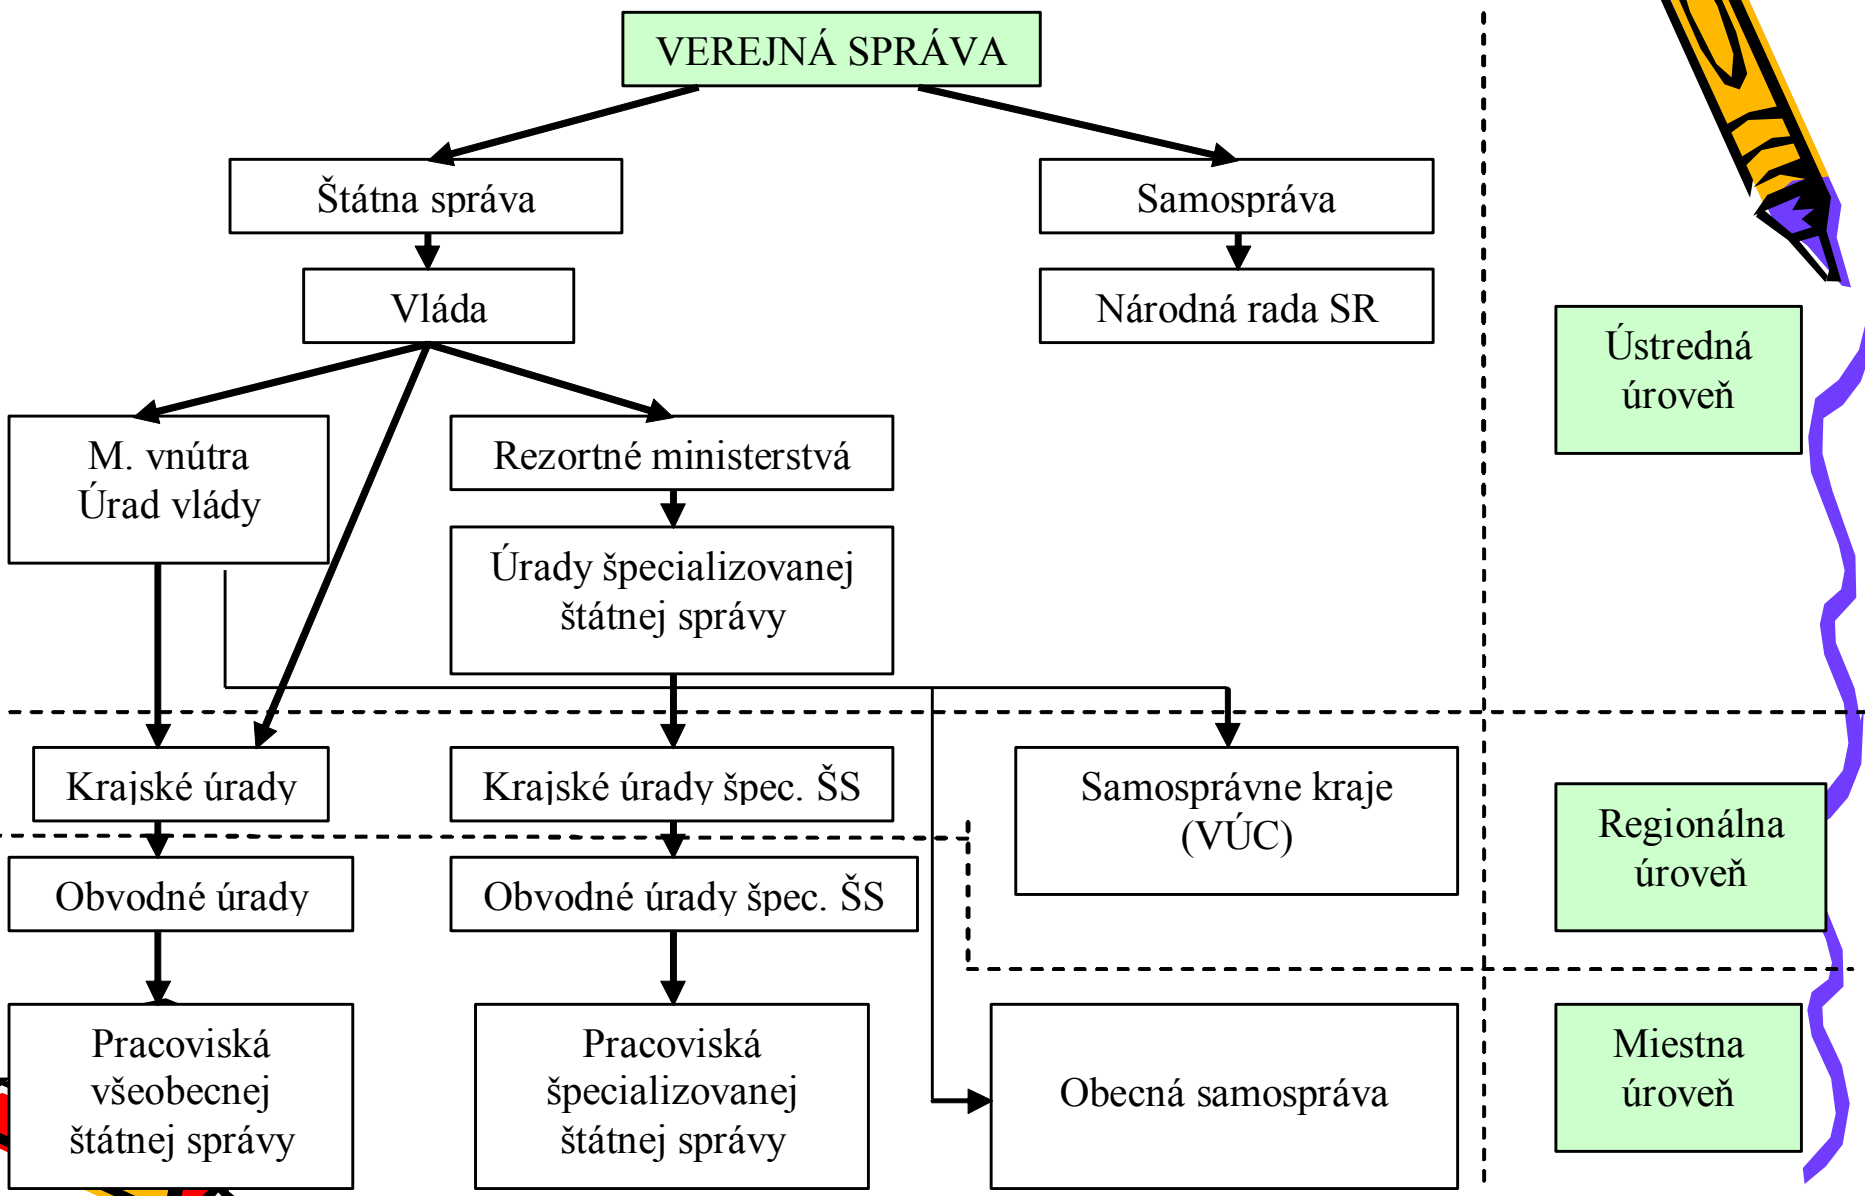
VEREJNÁ SPRÁVA

Štátna správa

Samospráva

Vláda

Národná rada SR

Ústredná úroveň

M. vnútra
Úrad vlády

Rezortné ministerstvá

Úrady špecializovanej štátnej správy

Krajské úrady

Krajské úrady špec. ŠS

Samosprávne kraje (VÚC)

Regionálna úroveň

Obvodné úrady

Obvodné úrady špec. ŠS

Pracoviská všeobecnej štátnej správy

Pracoviská špecializovanej štátnej správy

Obecná samospráva

Miestna úroveň